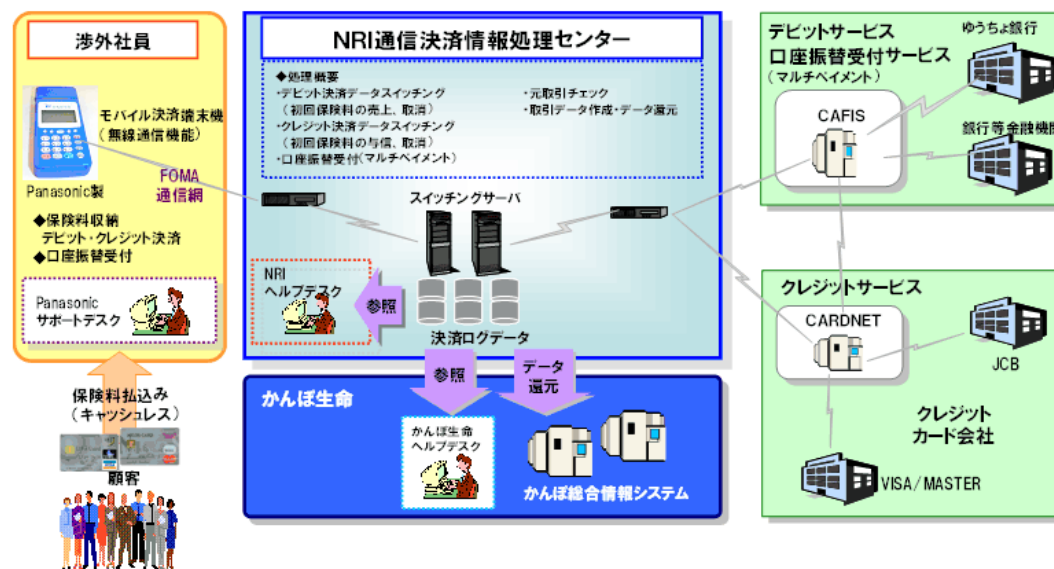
渉外社員

モバイル決済端末機
（無線通信機能）

Panasonic製

FOMA
通信網

◆保険料収納
デビット・クレジット決済
◆口座振替受付

Panasonic
サポートデスク

保険料払込み
（キャッシュレス）

顧客

NRI通信決済情報処理センター

◆処理概要
・デビット決済データスイッチング
（初回保険料の売上、取消）
・クレジット決済データスイッチング
（初回保険料の与信、取消）
・口座振替受付（マルチペイメント）

・元取引チェック
・取引データ作成・データ還元

スイッチングサーバ

NRI
ヘルプデスク

参照

決済ログデータ

参照

データ
還元

かんぽ生命

かんぽ生命
ヘルプデスク

かんぽ総合情報システム

デビットサービス
口座振替受付サービス
（マルチペイメント）

ゆうちょ銀行

CAFIS

銀行等金融機関

クレジットサービス

CARDNET

JCB

クレジット
カード会社

VISA／MASTER